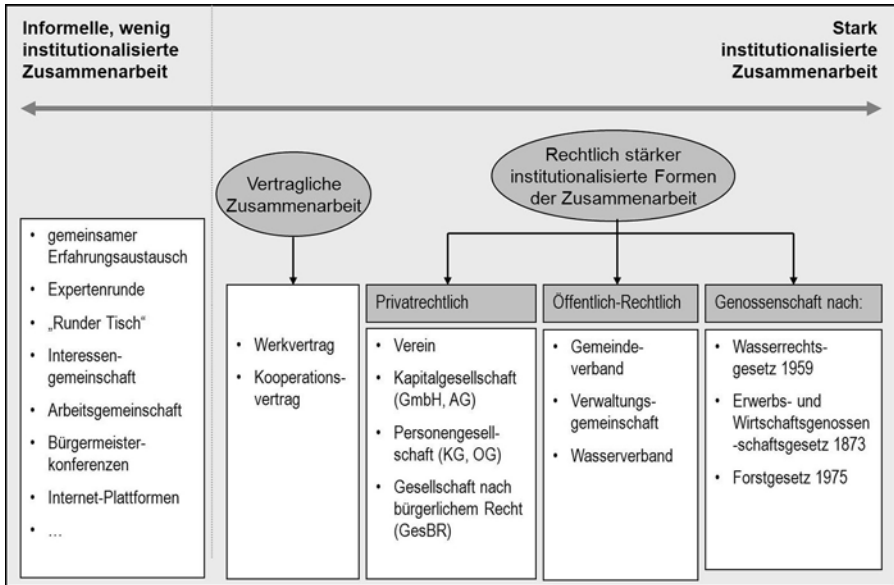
Informelle, wenig institutionalisierte Zusammenarbeit

Stark institutionalisierte Zusammenarbeit

Vertragliche Zusammenarbeit

Rechtlich stärker institutionalisierte Formen der Zusammenarbeit

- gemeinsamer Erfahrungsaustausch
- Expertenrunde
- „Runder Tisch"
- Interessengemeinschaft
- Arbeitsgemeinschaft
- Bürgermeisterkonferenzen
- Internet-Plattformen
- …

- Werkvertrag
- Kooperationsvertrag

Privatrechtlich

- Verein
- Kapitalgesellschaft (GmbH, AG)
- Personengesellschaft (KG, OG)
- Gesellschaft nach bürgerlichem Recht (GesBR)

Öffentlich-Rechtlich

- Gemeindeverband
- Verwaltungsgemeinschaft
- Wasserverband

Genossenschaft nach:

- Wasserrechtsgesetz 1959
- Erwerbs- und Wirtschaftsgenossen-schaftsgesetz 1873
- Forstgesetz 1975